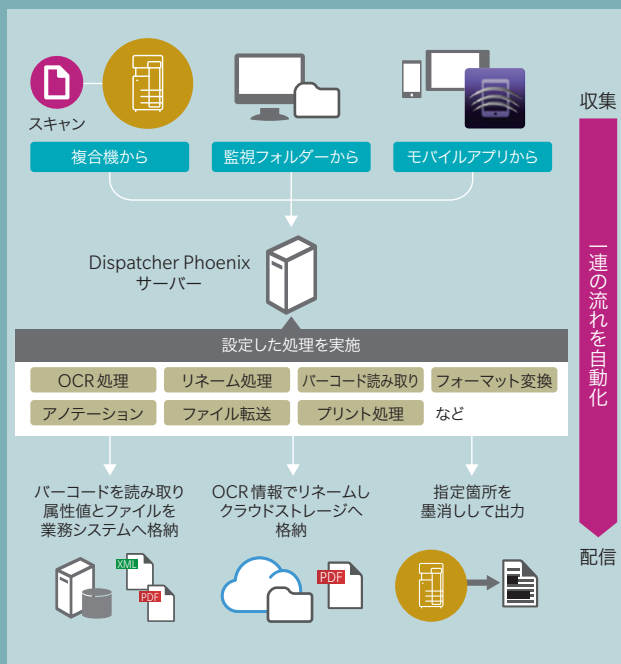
スキャン

複合機から

監視フォルダーから

モバイルアプリから

収集

一連の流れを自動化

配信

Dispatcher Phoenix
サーバー

設定した処理を実施

OCR 処理
リネーム処理
バーコード読み取り
フォーマット変換
アノテーション
ファイル転送
プリント処理
など

バーコードを読み取り
属性値とファイルを
業務システムへ格納

OCR 情報でリネームし
クラウドストレージへ
格納

指定箇所を
墨消しして出力

XML
PDF
PDF